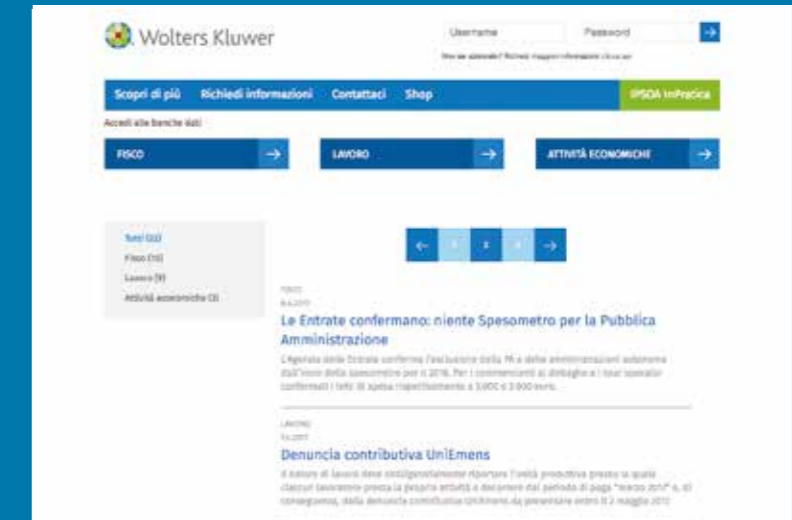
Wolters Kluwer

Username
Password

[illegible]

Scopri di più
Richiedi informazioni
Contattaci
Shop
IPSOA InPratica

Accedi alle banche dati

FISCO
LAVORO
ATTIVITÀ ECONOMICHE

Tutti (22)
Fisco (10)
Lavoro (9)
Attività economiche (3)

1
2
3

FISCO
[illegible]

Le Entrate confermano: niente Spesometro per la Pubblica Amministrazione

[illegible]

LAVORO
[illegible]

Denuncia contributiva UniEmens

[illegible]